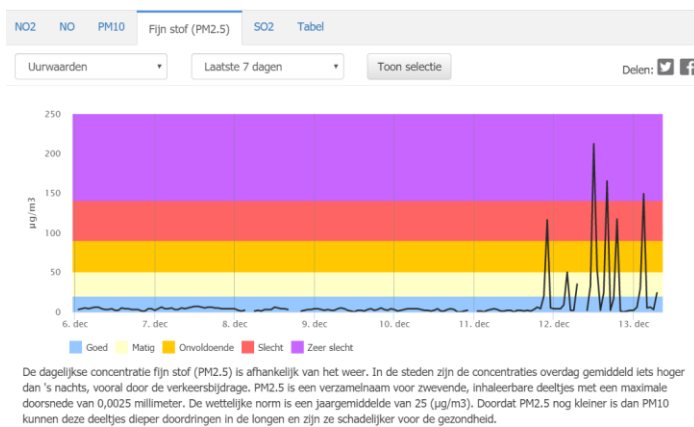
NO2 NO PM10 Fijn stof (PM2.5) SO2 Tabel

Uurwaarden ▾ Laatste 7 dagen ▾ Toon selectie

Delen:

250
200
150
100
50
0

µg/m3

6. dec 7. dec 8. dec 9. dec 10. dec 11. dec 12. dec 13. dec

Goed Matig Onvoldoende Slecht Zeer slecht

De dagelijkse concentratie fijn stof (PM2.5) is afhankelijk van het weer. In de steden zijn de concentraties overdag gemiddeld iets hoger dan 's nachts, vooral door de verkeersbijdrage. PM2.5 is een verzamelnaam voor zwevende, inhaleerbare deeltjes met een maximale doorsnede van 0,0025 millimeter. De wettelijke norm is een jaargemiddelde van 25 (µg/m3). Doordat PM2.5 nog kleiner is dan PM10 kunnen deze deeltjes dieper doordringen in de longen en zijn ze schadelijker voor de gezondheid.